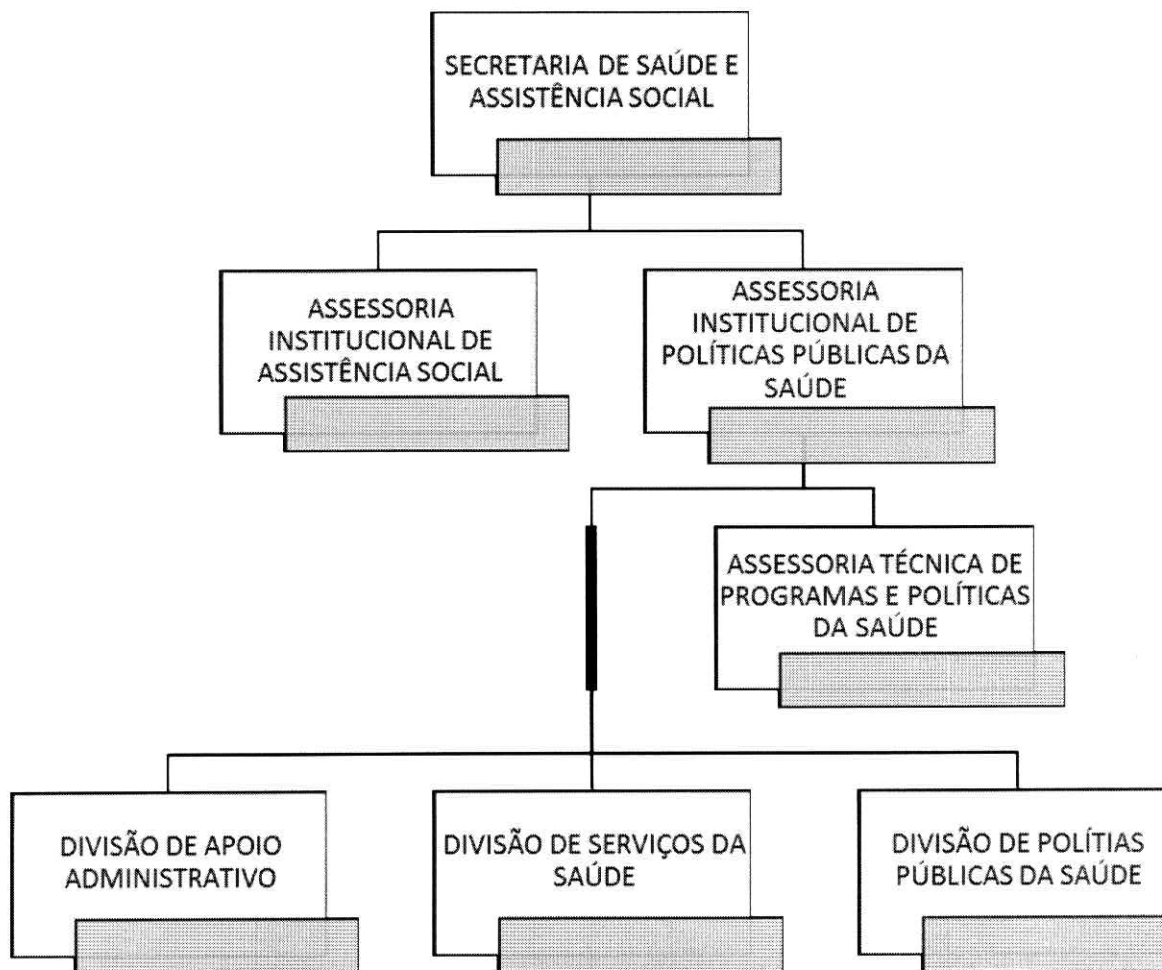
SECRETARIA DE SAÚDE E ASSISTÊNCIA SOCIAL

ASSESSORIA INSTITUCIONAL DE ASSISTÊNCIA SOCIAL

ASSESSORIA INSTITUCIONAL DE POLÍTICAS PÚBLICAS DA SAÚDE

ASSESSORIA TÉCNICA DE PROGRAMAS E POLÍTICAS DA SAÚDE

DIVISÃO DE APOIO ADMINISTRATIVO

DIVISÃO DE SERVIÇOS DA SAÚDE

DIVISÃO DE POLÍTIAS PÚBLICAS DA SAÚDE